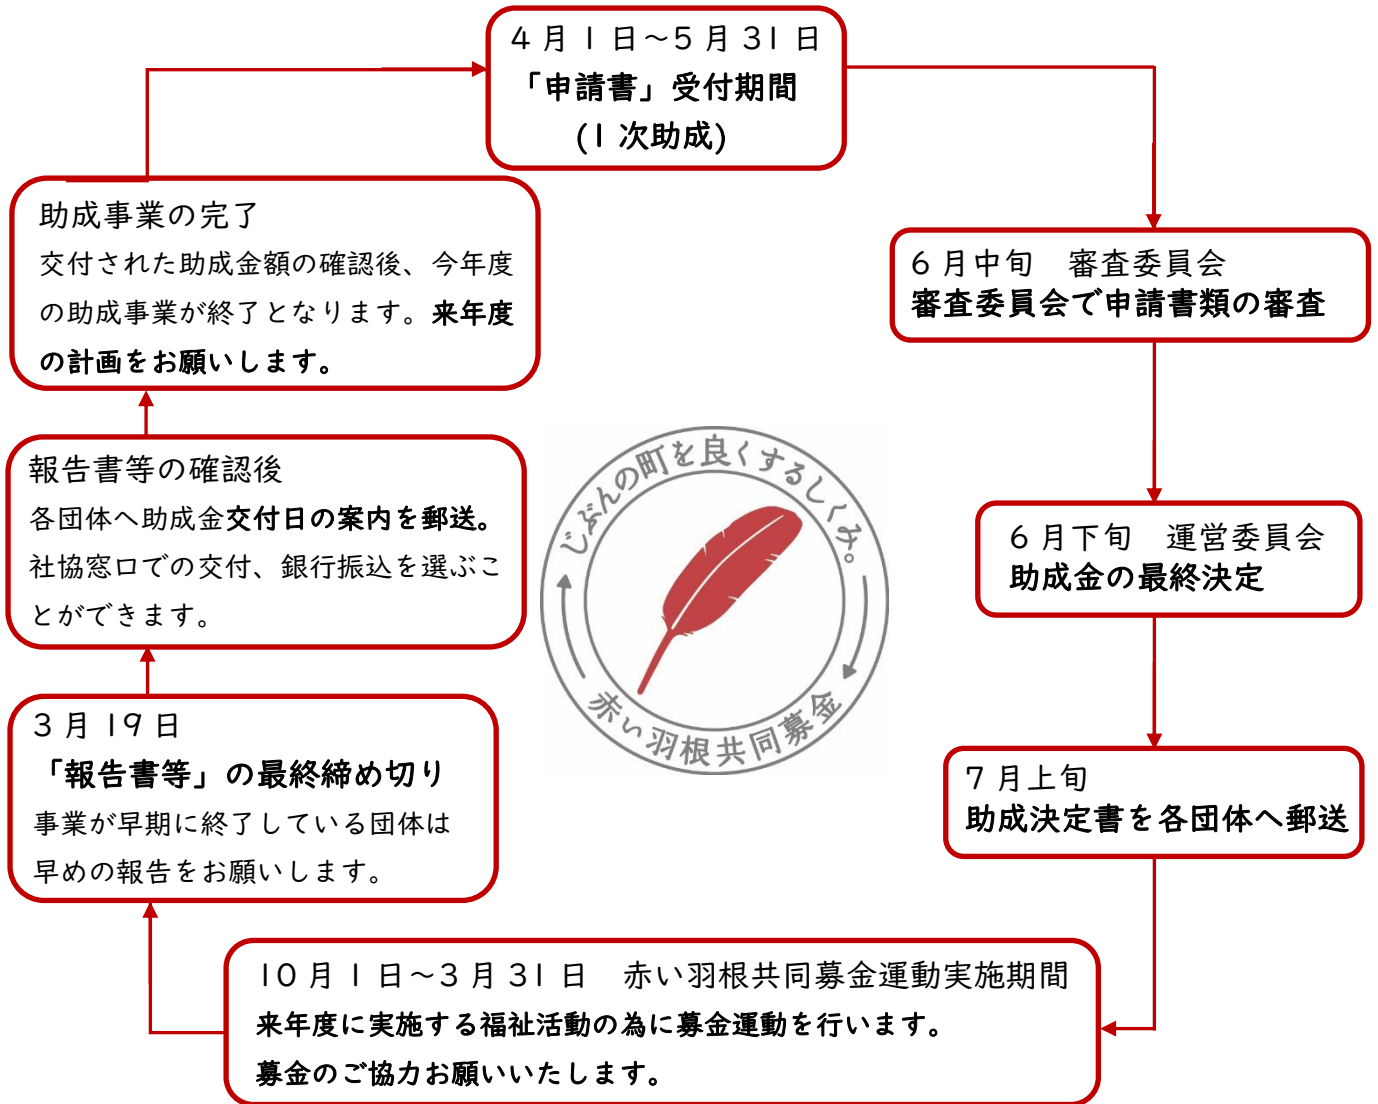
4 月 1 日～5 月 31 日
「申請書」受付期間
(1 次助成)

6 月中旬　審査委員会
審査委員会で申請書類の審査

6 月下旬　運営委員会
助成金の最終決定

7 月上旬
助成決定書を各団体へ郵送

10 月 1 日～3 月 31 日　赤い羽根共同募金運動実施期間
来年度に実施する福祉活動の為に募金運動を行います。
募金のご協力お願いいたします。

3 月 19 日
「報告書等」の最終締め切り
事業が早期に終了している団体は早めの報告をお願いします。

報告書等の確認後
各団体へ助成金交付日の案内を郵送。社協窓口での交付、銀行振込を選ぶことができます。

助成事業の完了
交付された助成金額の確認後、今年度の助成事業が終了となります。来年度の計画をお願いします。

じぶんの町を良くするしくみ。
赤い羽根共同募金